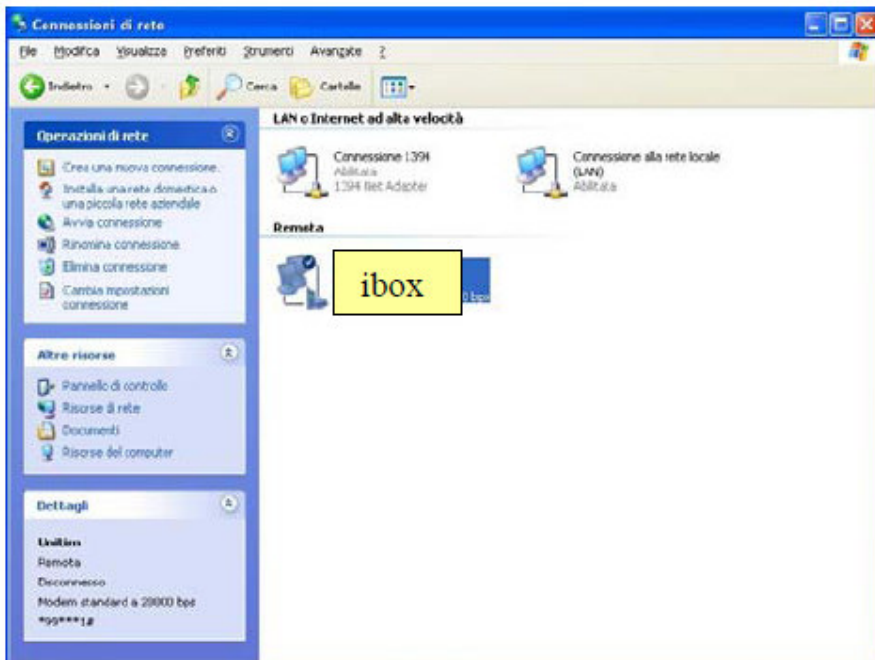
Connessioni di rete

File Modifica Visualizza Preferiti Strumenti Avanzate ?

Indietro Cerca Cartelle

Operazioni di rete

Crea una nuova connessione.
Installa una rete domestica o una piccola rete aziendale
Avvia connessione
Rinomina connessione
Elimina connessione
Cambia impostazioni connessione

Altre risorse

Pannello di controllo
Risorse di rete
Documenti
Risorse del computer

Dettagli

Unitim
Remota
Disconnesso
Modem standard a 28800 bps
*99***1#

LAN o Internet ad alta velocità

Connessione 1394
Abilitata
1394 Net Adapter

Connessione alla rete locale (LAN)
Abilitata

Remota

ibox

0 bps